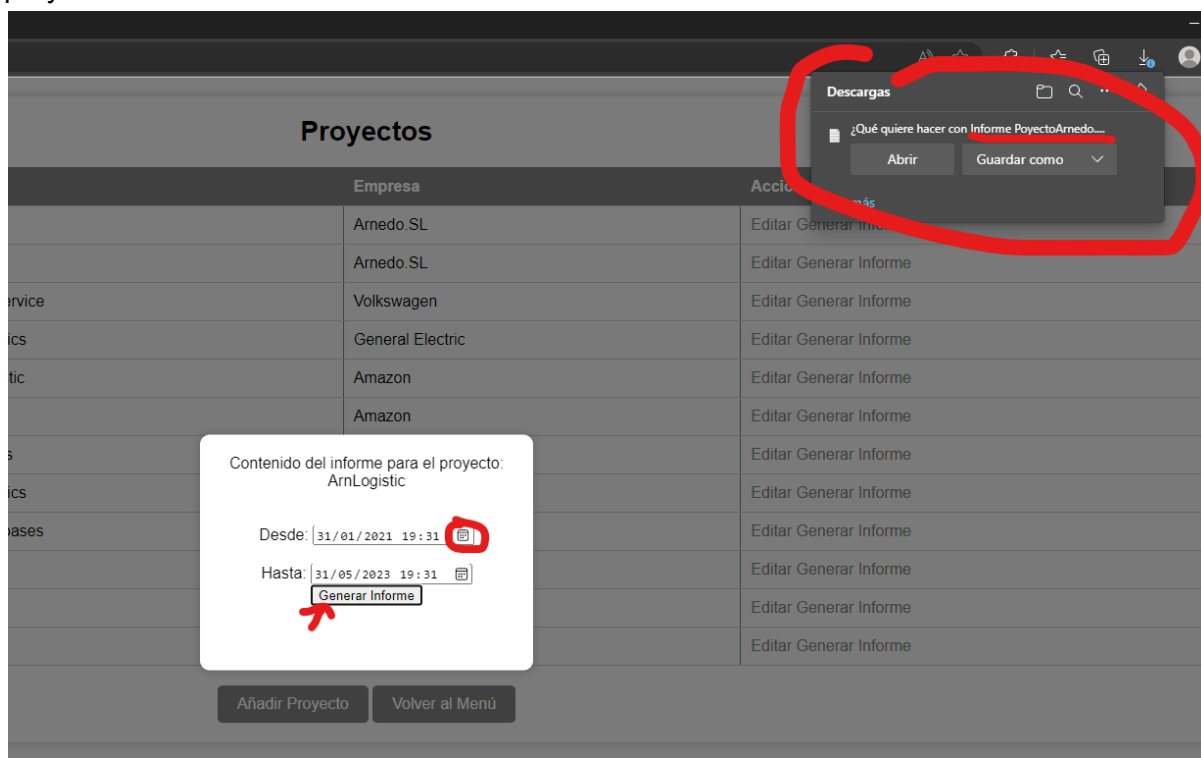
Descargas

¿Qué quiere hacer con Informe PoyectoArnedo....

Abrir | Guardar como

más

Proyectos

| | Empresa | Acci |
|---|---|---|
| | Arnedo.SL | Editar Generar Informe |
| | Arnedo.SL | Editar Generar Informe |
| ervice | Volkswagen | Editar Generar Informe |
| ics | General Electric | Editar Generar Informe |
| tic | Amazon | Editar Generar Informe |
| | Amazon | Editar Generar Informe |
| s | | Editar Generar Informe |
| ics | | Editar Generar Informe |
| bases | | Editar Generar Informe |
| | | Editar Generar Informe |
| | | Editar Generar Informe |
| | | Editar Generar Informe |

Contenido del informe para el proyecto: ArnLogistic

Desde: 31/01/2021 19:31

Hasta: 31/05/2023 19:31

Generar Informe

Añadir Proyecto | Volver al Menú